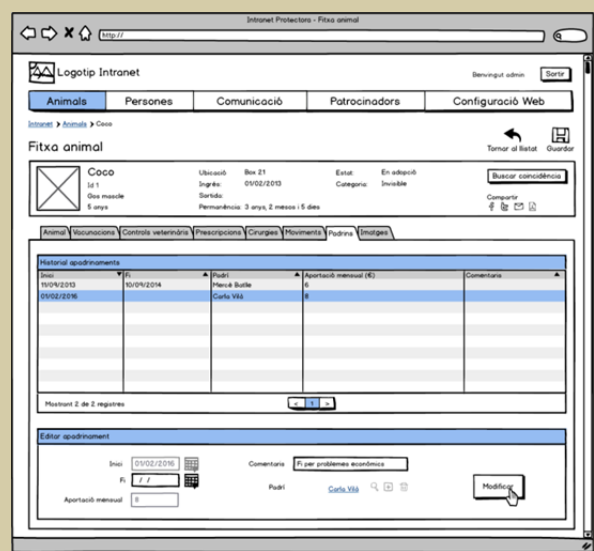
Intranet Protectora - Fitxa animal

http://

Logotip Intranet

Benvingut admin Sortir

Animals | Persones | Comunicació | Patrocinadors | Configuració Web

Intranet > Animals > Coco

Fitxa animal

Tornar al llistat Guardar

Coco
Id 1
Gos mascle
5 anys

Ubicació: Box 21
Ingrés: 01/02/2013
Sortida:
Permanència: 3 anys, 2 mesos i 5 dies

Estat: En adopció
Categoria: Invisible

Buscar coincidència

Compartir

Animal | Vacunacions | Controls veterinaris | Prescripcions | Cirurgies | Moviments | Padrins | Imatges

Historial apadrinaments

| Inici | Fi | Padrí | Aportació mensual (€) | Comentaris |
|---|---|---|---|---|
| 11/09/2013 | 10/09/2014 | Mercè Batlle | 6 | |
| 01/02/2016 | | Carla Vilà | 8 | |

Mostrant 2 de 2 registres

< 1 >

Editar apadrinament

Inici 01/02/2016

Fi / /

Aportació mensual 8

Comentaris Fi per problemes econòmics

Padrí Carla Vilà

Modificar